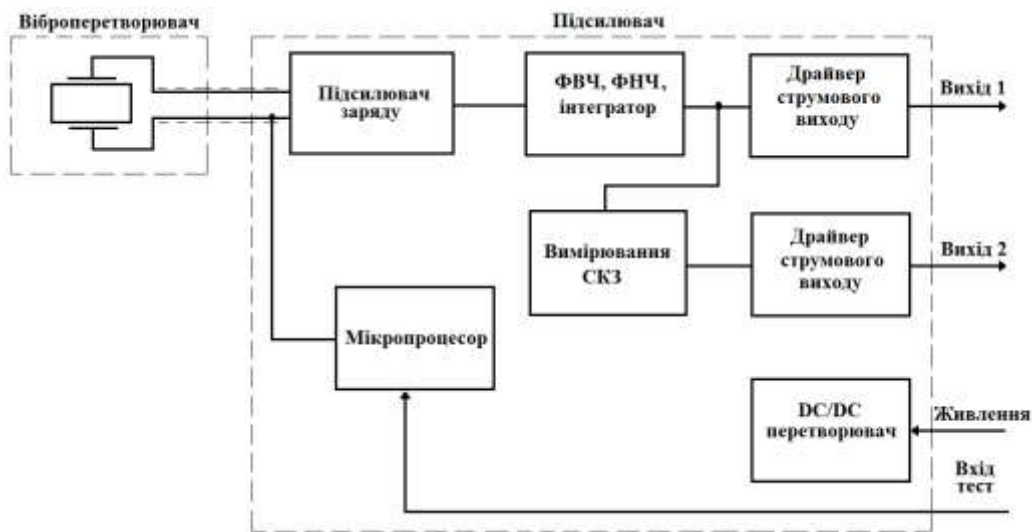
Віброперетворювач

Підсилювач

Підсилювач заряду

ФВЧ, ФНЧ, інтегратор

Драйвер струмового виходу

Вихід 1

Вимірювання СКЗ

Драйвер струмового виходу

Вихід 2

Мікропроцесор

DC/DC перетворювач

Живлення

Вхід тест